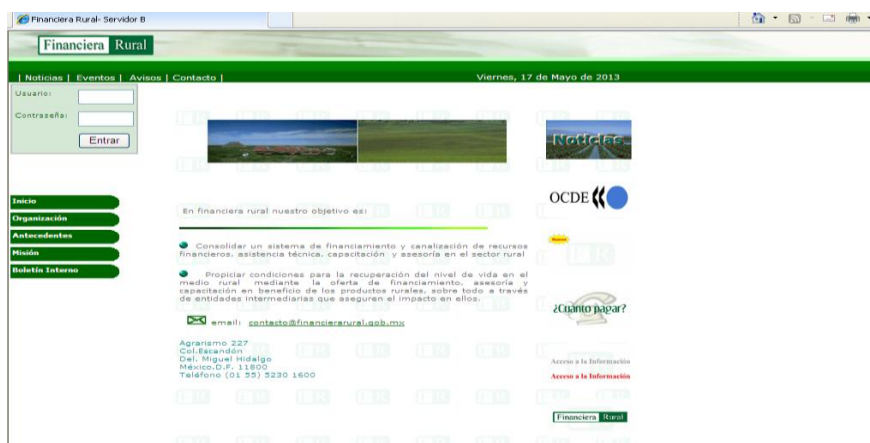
Financiera Rural- Servidor B

Financiera Rural

| Noticias | Eventos | Avisos | Contacto |

Viernes, 17 de Mayo de 2013

Usuario:

Contraseña:

Entrar

Noticias

Inicio

Organización

Antecedentes

Misión

Boletín Interno

OCDE

En financiera rural nuestro objetivo es:

Consolidar un sistema de financiamiento y canalización de recursos financieros, asistencia técnica, capacitación y asesoría en el sector rural

Nuevo

Propiciar condiciones para la recuperación del nivel de vida en el medio rural mediante la oferta de financiamiento, asesoría y capacitación en beneficio de los productos rurales, sobre todo a través de entidades intermediarias que aseguren el impacto en ellos.

¿Cuanto pagar?

email: contacto@financierarural.gob.mx

Agrarismo 227
Col.Escandón
Del. Miguel Hidalgo
México.D.F. 11800
Teléfono (01 55) 5230 1600

Acceso a la Información

Acceso a la Información

Financiera Rural